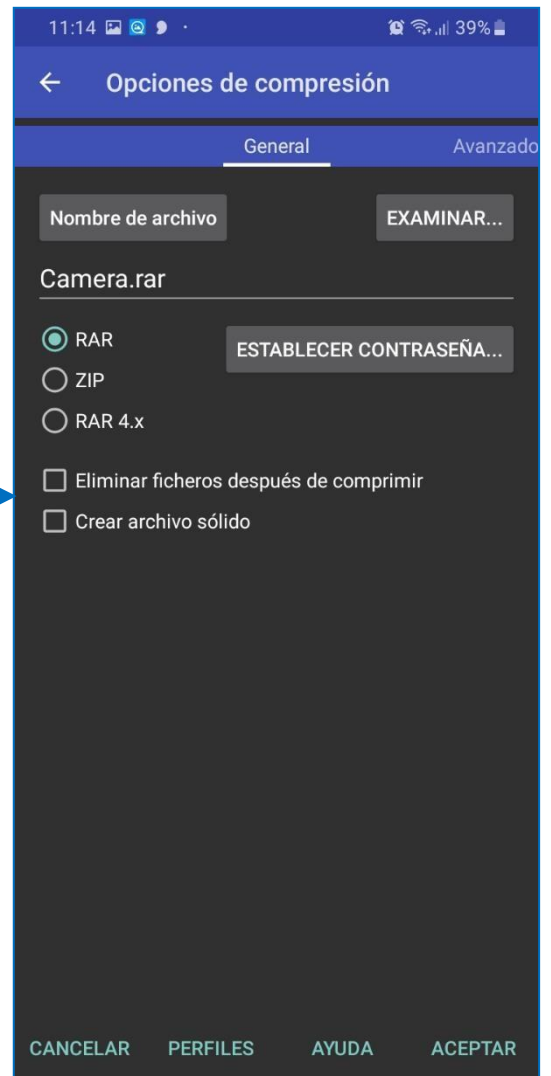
11:14 39%

← Opciones de compresión

General Avanzado

Nombre de archivo EXAMINAR...

Camera.rar

RAR
ZIP
RAR 4.x

ESTABLECER CONTRASEÑA...

Eliminar ficheros después de comprimir
Crear archivo sólido

CANCELAR PERFILES AYUDA ACEPTAR